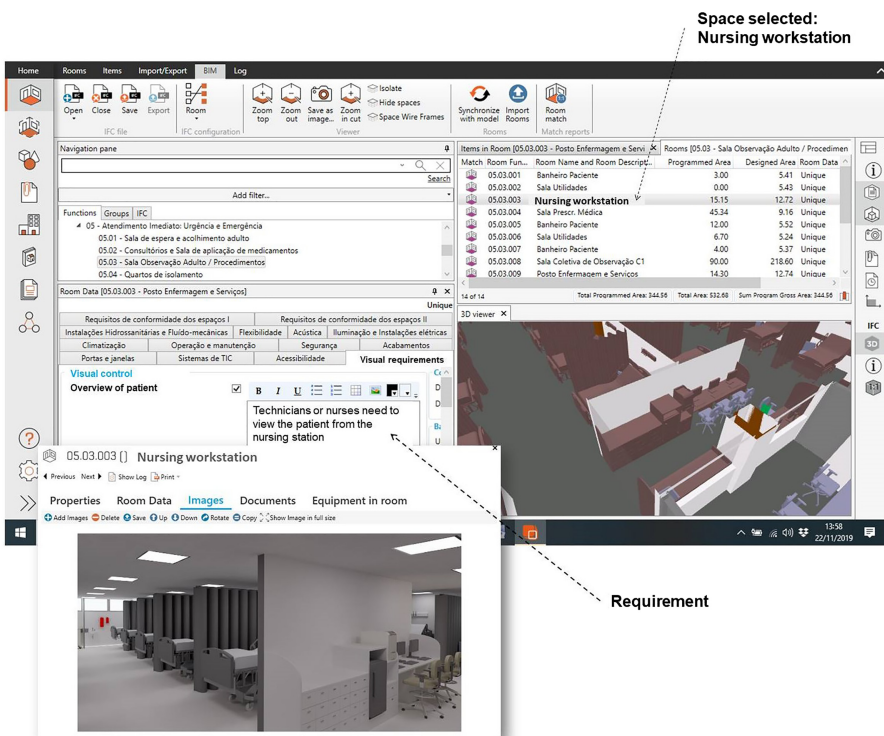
Space selected:
Nursing workstation

Home Rooms Items Import/Export BIM Log

Open Close Save Export
IFC file
Room
IFC configuration
Zoom top Zoom out Save as image... Zoom in cut
Isolate
Hide spaces
Space Wire Frames
Viewer
Synchronize with model Import Rooms
Rooms
Room match
Match reports

Navigation pane
Search
Add filter...
Functions Groups IFC
05 - Atendimento Imediato: Urgência e Emergência
05.01 - Sala de espera e acolhimento adulto
05.02 - Consultórios e Sala de aplicação de medicamentos
05.03 - Sala Observação Adulto / Procedimentos
05.04 - Quartos de isolamento

Room Data [05.03.003 - Posto Enfermagem e Serviços]
Unique
Requisitos de conformidade dos espaços I | Requisitos de conformidade dos espaços II
Instalações Hidrossanitárias e Fluido-mecânicas | Flexibilidade | Acústica | Iluminação e Instalações elétricas
Climatização | Operação e manutenção | Segurança | Acabamentos
Portas e janelas | Sistemas de TIC | Acessibilidade | Visual requirements
Visual control
Overview of patient
Technicians or nurses need to view the patient from the nursing station

Items in Room [05.03.003 - Posto Enfermagem e Servi | Rooms [05.03 - Sala Observação Adulto / Procedimen

| Match | Room Fun... | Room Name and Room Descript... | Programmed Area | Designed Area | Room Data |
|---|---|---|---|---|---|
| | 05.03.001 | Banheiro Paciente | 3.00 | 5.41 | Unique |
| | 05.03.002 | Sala Utilidades | 0.00 | 5.43 | Unique |
| | 05.03.003 | Nursing workstation | 15.15 | 12.72 | Unique |
| | 05.03.004 | Sala Prescr. Médica | 45.34 | 9.16 | Unique |
| | 05.03.005 | Banheiro Paciente | 12.00 | 5.52 | Unique |
| | 05.03.006 | Sala Utilidades | 6.70 | 5.24 | Unique |
| | 05.03.007 | Banheiro Paciente | 4.00 | 5.37 | Unique |
| | 05.03.008 | Sala Coletiva de Observação C1 | 90.00 | 218.60 | Unique |
| | 05.03.009 | Posto Enfermagem e Serviços | 14.30 | 12.74 | Unique |

14 of 14 Total Programmed Area: 344.56 Total Area: 532.68 Sum Program Gross Area: 344.56

3D viewer

IFC
3D

05.03.003 () Nursing workstation
Previous Next Show Log Print
Properties Room Data Images Documents Equipment in room
Add Images Delete Save Up Down Rotate Copy Show Image in full size

13:58
22/11/2019

Requirement